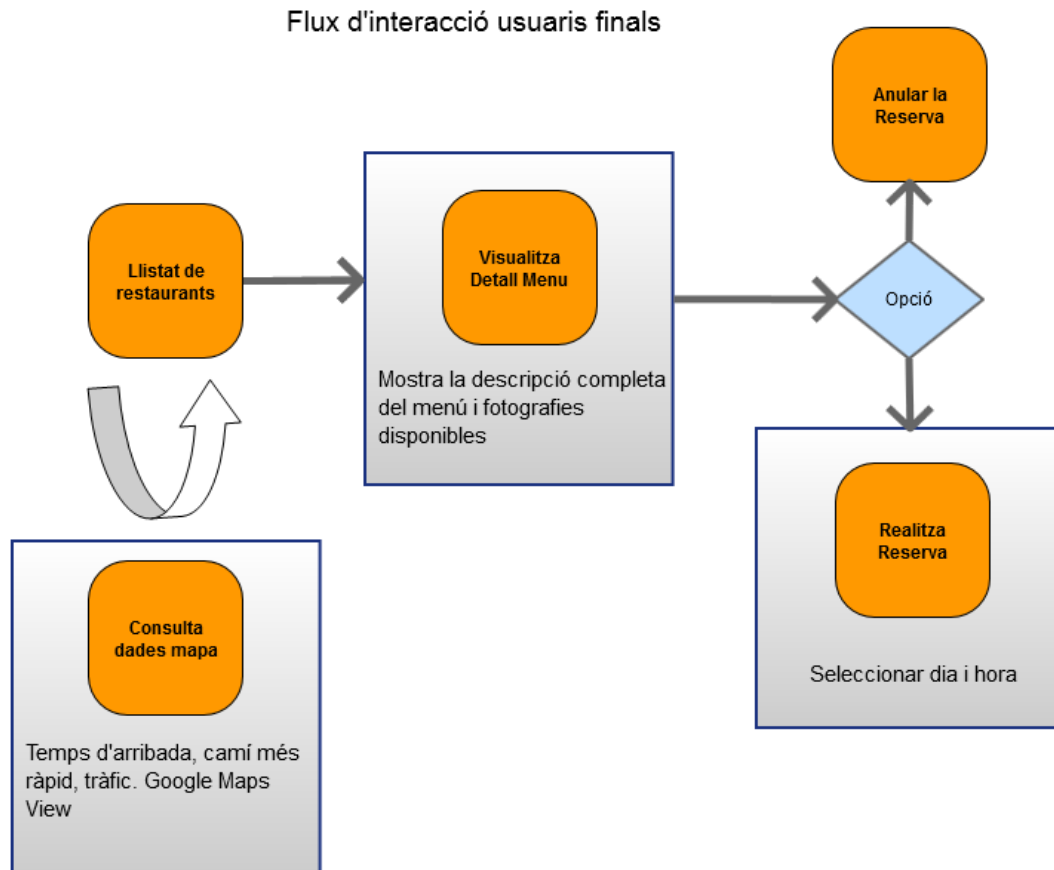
Flux d'interacció usuaris finals

Anular la Reserva

Llistat de restaurants

Visualitza Detall Menu

Mostra la descripció completa del menú i fotografies disponibles

Opció

Realitza Reserva

Seleccionar dia i hora

Consulta dades mapa

Temps d'arribada, camí més ràpid, tràfic. Google Maps View